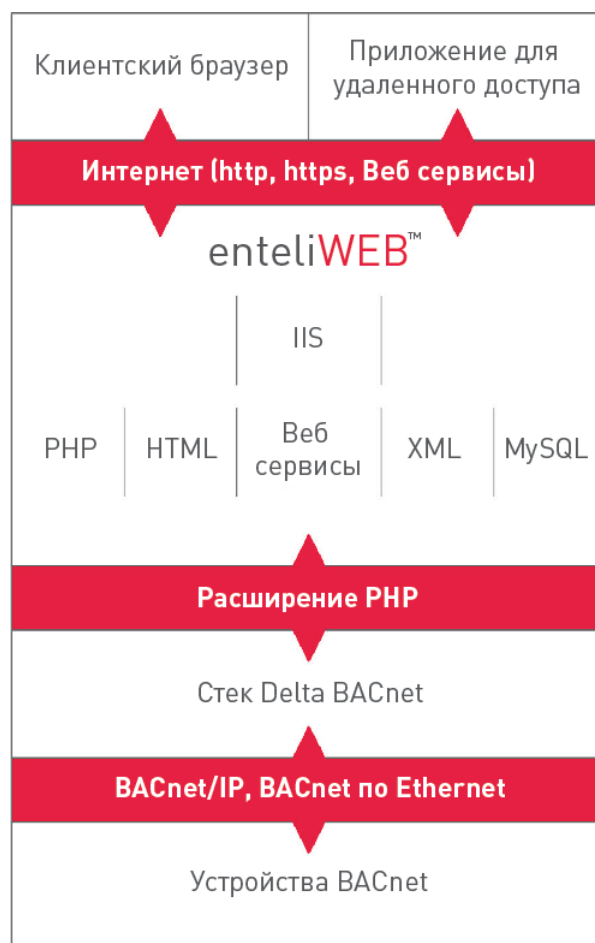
Клиентский браузер

Приложение для удаленного доступа

Интернет (http, https, Веб сервисы)

enteliWEB™

IIS

PHP

HTML

Веб сервисы

XML

MySQL

Расширение PHP

Стек Delta BACnet

BACnet/IP, BACnet по Ethernet

Устройства BACnet